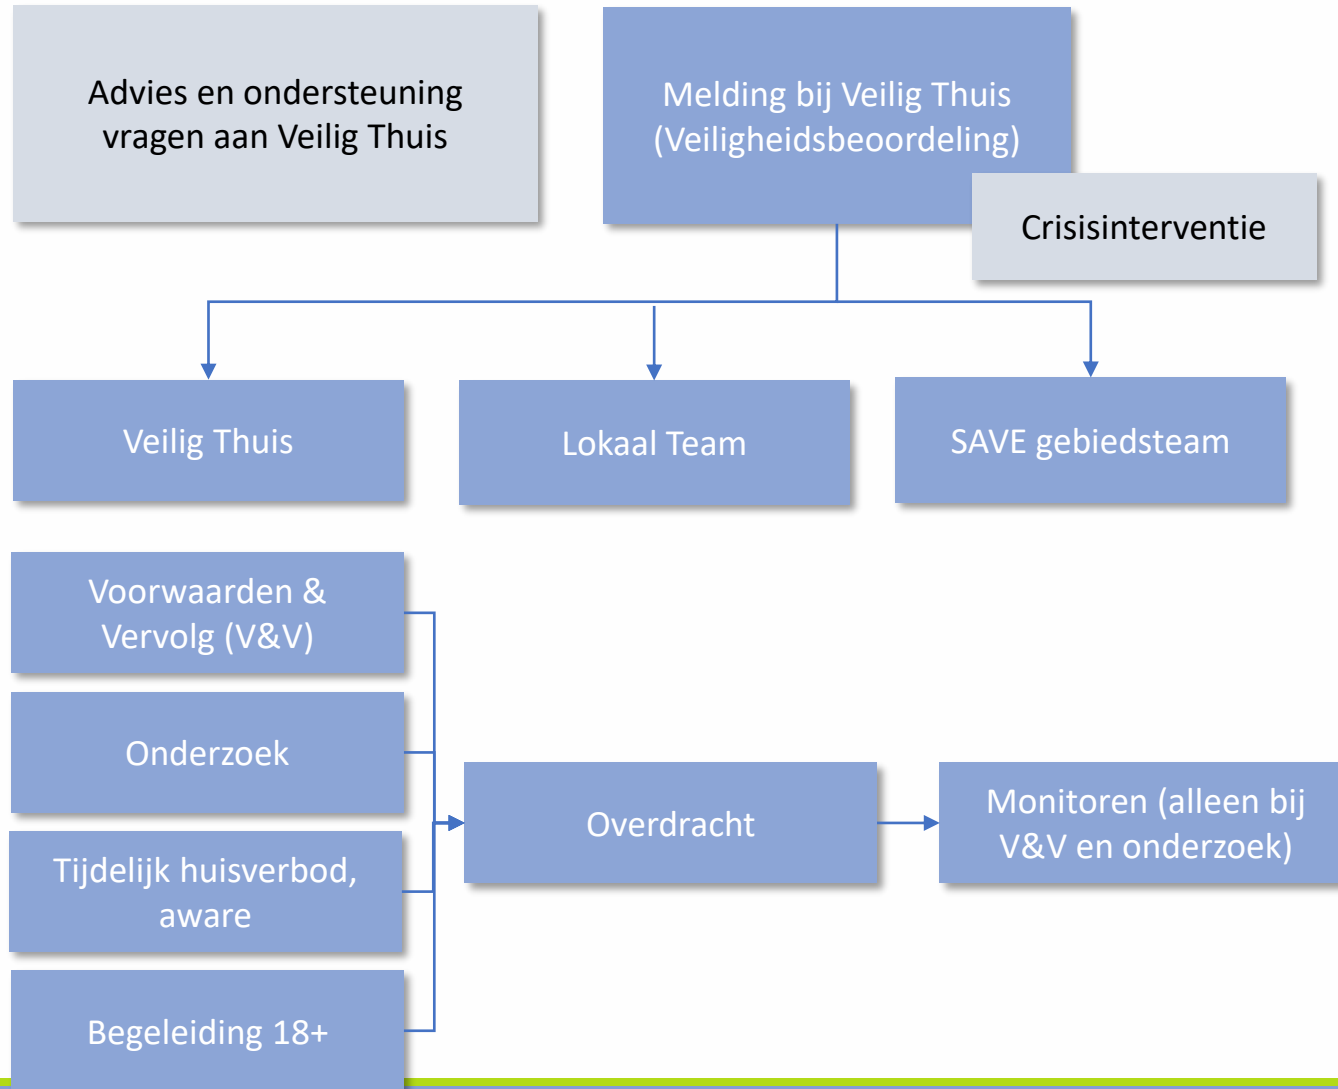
Advies en ondersteuning vragen aan Veilig Thuis

Melding bij Veilig Thuis (Veiligheidsbeoordeling)

Crisisinterventie

Veilig Thuis

Lokaal Team

SAVE gebiedsteam

Voorwaarden & Vervolg (V&V)

Onderzoek

Tijdelijk huisverbod, aware

Begeleiding 18+

Overdracht

Monitoren (alleen bij V&V en onderzoek)